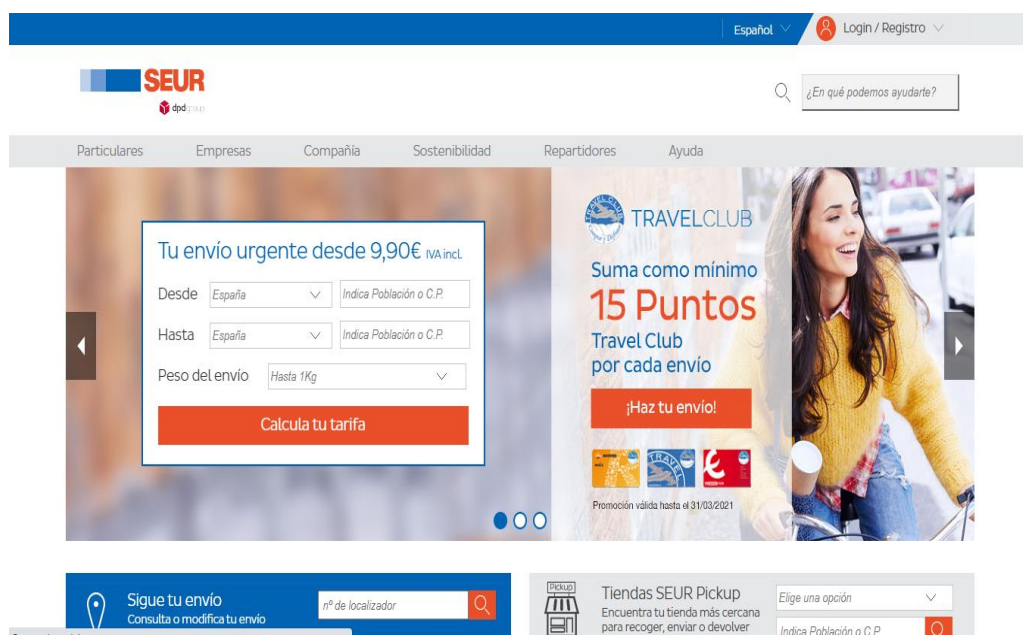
Español Login / Registro

SEUR
dpdgroup

¿En qué podemos ayudarte?

Particulares Empresas Compañía Sostenibilidad Repartidores Ayuda

Tu envío urgente desde 9,90€ IVA incl.

Desde España Indica Población o C.P.

Hasta España Indica Población o C.P.

Peso del envío Hasta 1Kg

Calcula tu tarifa

TRAVELCLUB

Suma como mínimo
15 Puntos
Travel Club
por cada envío

¡Haz tu envío!

Promoción válida hasta el 31/03/2021

Sigue tu envío
Consulta o modifica tu envío

nº de localizador

Pickup

Tiendas SEUR Pickup
Encuentra tu tienda más cercana para recoger, enviar o devolver

Elige una opción

Indica Población o C.P.